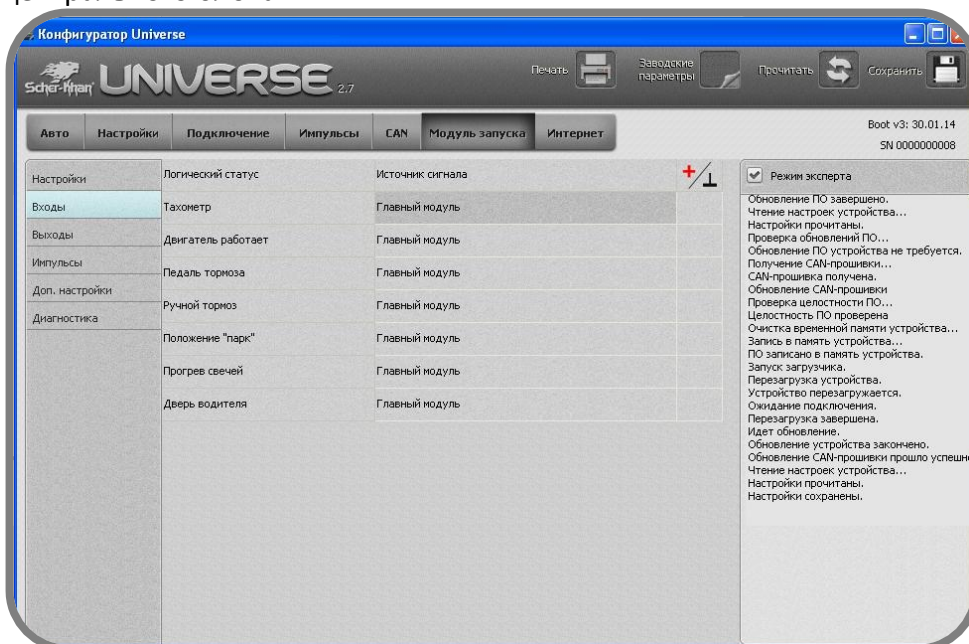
Конфигуратор Universe

Scher-Khan UNIVERSE 2.7

Печать

Заводские параметры

Прочитать

Сохранить

Авто | Настройки | Подключение | Импульсы | CAN | Модуль запуска | Интернет

Boot v3: 30.01.14
SN 0000000008

Настройки
Входы
Выходы
Импульсы
Доп. настройки
Диагностика

| Логический статус | Источник сигнала | +/⊥ |
|---|---|---|
| Тахометр | Главный модуль | |
| Двигатель работает | Главный модуль | |
| Педаль тормоза | Главный модуль | |
| Ручной тормоз | Главный модуль | |
| Положение "парк" | Главный модуль | |
| Прогрев свечей | Главный модуль | |
| Дверь водителя | Главный модуль | |

Режим эксперта

Обновление ПО завершено.
Чтение настроек устройства...
Настройки прочитаны.
Проверка обновлений ПО...
Обновление ПО устройства не требуется.
Получение CAN-прошивки...
CAN-прошивка получена.
Обновление CAN-прошивки
Проверка целостности ПО...
Целостность ПО проверена
Очистка временной памяти устройства...
Запись в память устройства...
ПО записано в память устройства.
Запуск загрузчика.
Перезагрузка устройства.
Устройство перезагружается.
Ожидание подключения.
Перезагрузка завершена.
Идет обновление.
Обновление устройства закончено.
Обновление CAN-прошивки прошло успешн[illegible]
Чтение настроек устройства...
Настройки прочитаны.
Настройки сохранены.